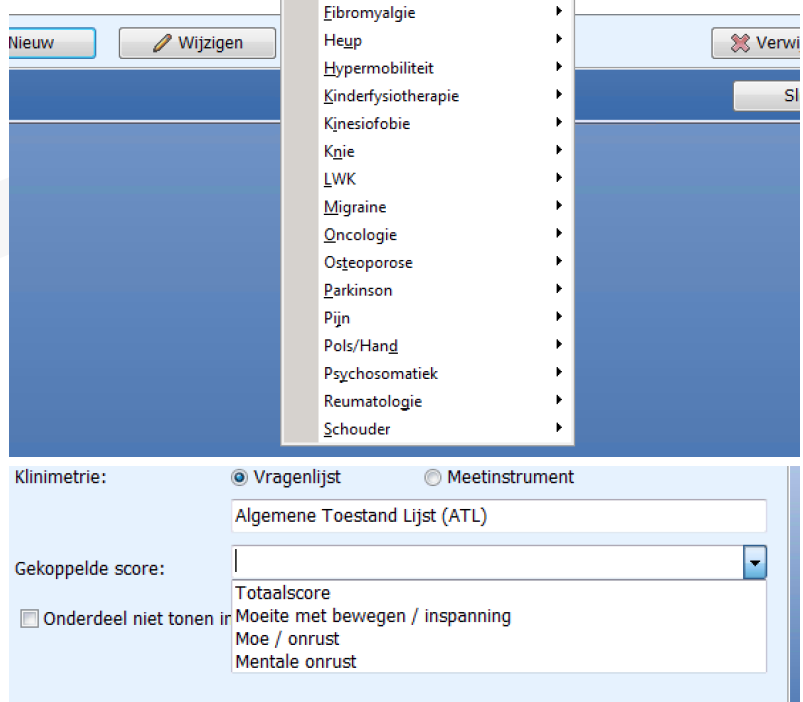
Nieuw
Wijzigen
Verwi
Sl

Fibromyalgie
Heup
Hypermobiliteit
Kinderfysiotherapie
Kinesiofobie
Knie
LWK
Migraine
Oncologie
Osteoporose
Parkinson
Pijn
Pols/Hand
Psychosomatiek
Reumatologie
Schouder

Klinimetrie:
Vragenlijst
Meetinstrument
Algemene Toestand Lijst (ATL)
Gekoppelde score:
Onderdeel niet tonen in
Totaalscore
Moeite met bewegen / inspanning
Moe / onrust
Mentale onrust